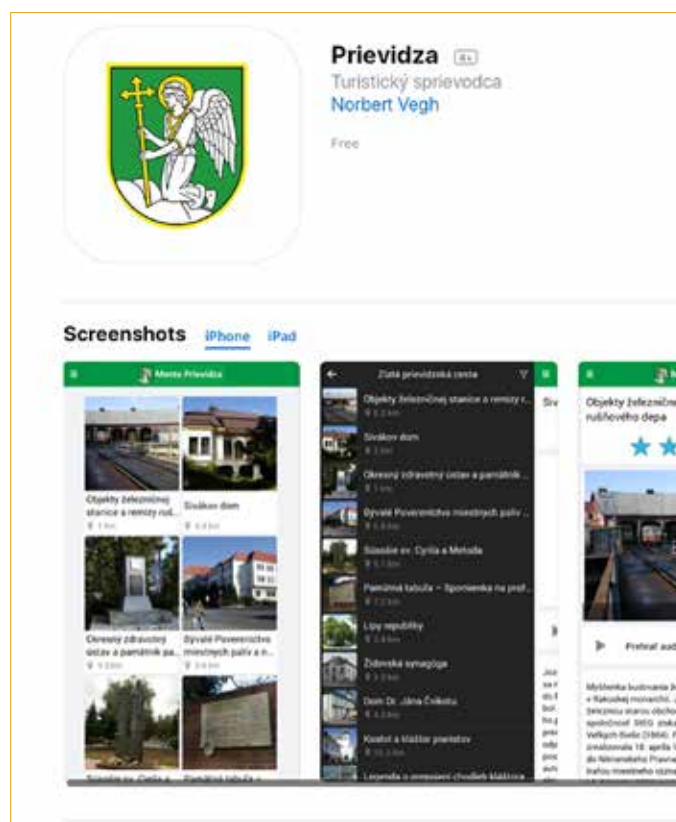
Prievidza 4+
Turistický sprievodca
Norbert Vegh

Free

Screenshots iPhone iPad

Mesto Prievidza

Objekty železničnej stanice a remízy ruš...
Sivákov dom
Okresný zdravotný ústav a pamätník pa...
Bývalé Povereníctvo miestnych palív a n...
Súsošie sv. Cyrila a...
Pamätná tabuľa...

Zlatá prievidzská cesta

Objekty železničnej stanice a remízy r...
Sivákov dom
Okresný zdravotný ústav a pamätník...
Bývalé Povereníctvo miestnych palív...
Súsošie sv. Cyrila a Metoda
Pamätná tabuľa – Spomienka na prof...
Lipy republiky
Židovská synagóga
Dom Dr. Jána Čvikotu
Kostol a kláštor piaristov
Legenda o zrezaní chodieb kláštora

Objekty železničnej ... rušňového depa

Prehrať aud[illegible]